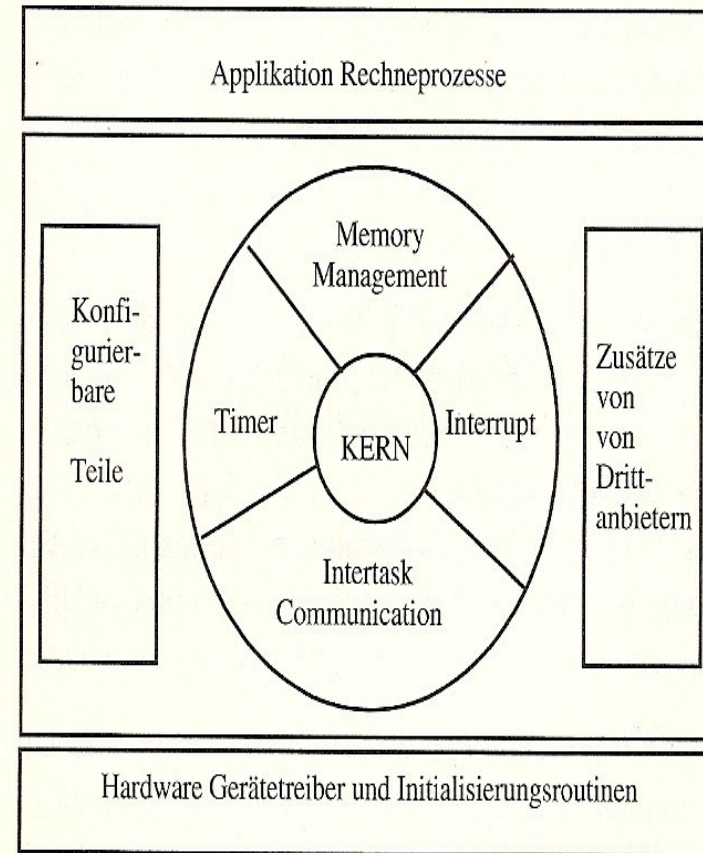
Applikation Rechneprozesse

Konfigurierbare

Teile

Memory Management

Timer

KERN

Interrupt

Intertask Communication

Zusätze von von Drittanbietern

Hardware Gerätetreiber und Initialisierungsroutinen